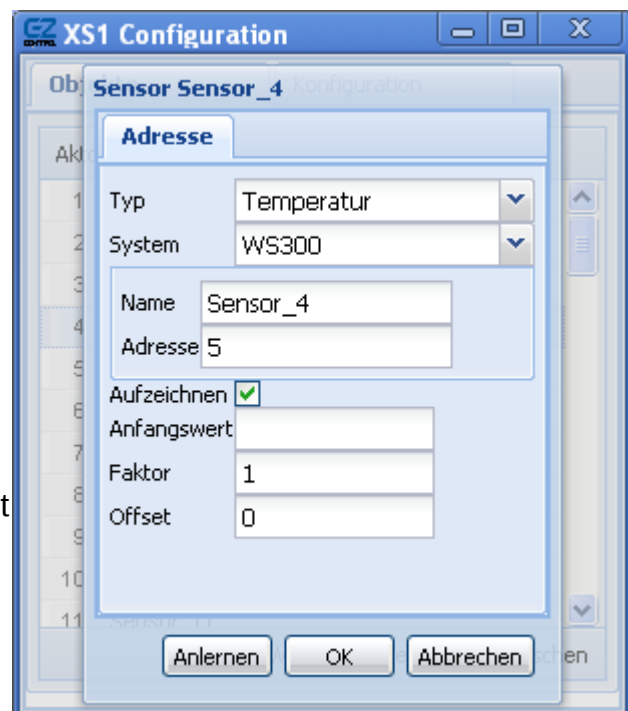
XS1 Configuration

Obj

Sensor Sensor_4

Konfiguration

Adresse

Akt

Typ Temperatur

System WS300

Name Sensor_4

Adresse 5

Aufzeichnen

Anfangswert

Faktor 1

Offset 0

1
2
3
4
5
6
7
8
9
10
11

t

Anlernen OK Abbrechen

chen